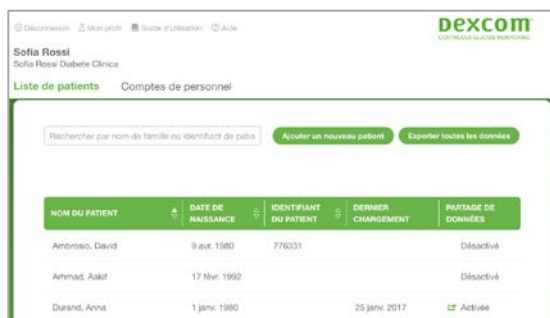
Déconnexion Mon profil Guide d'utilisation Aide

DEXCOM
CONTINUOUS GLUCOSE MONITORING

Sofia Rossi
Sofia Rossi Diabete Clinica

Liste de patients Comptes de personnel

Rechercher par nom de famille ou identifiant du patie

Ajouter un nouveau patient

Exporter toutes les données

| NOM DU PATIENT | DATE DE NAISSANCE | IDENTIFIANT DU PATIENT | DERNIER CHARGEMENT | PARTAGE DE DONNÉES |
|---|---|---|---|---|
| Ambrosio, David | 9 avr. 1980 | 776331 | | Désactivé |
| Ahmad, Aakif | 17 févr. 1992 | | | Désactivé |
| Durand, Anna | 1 janv. 1980 | | 25 janv. 2017 | Activée |